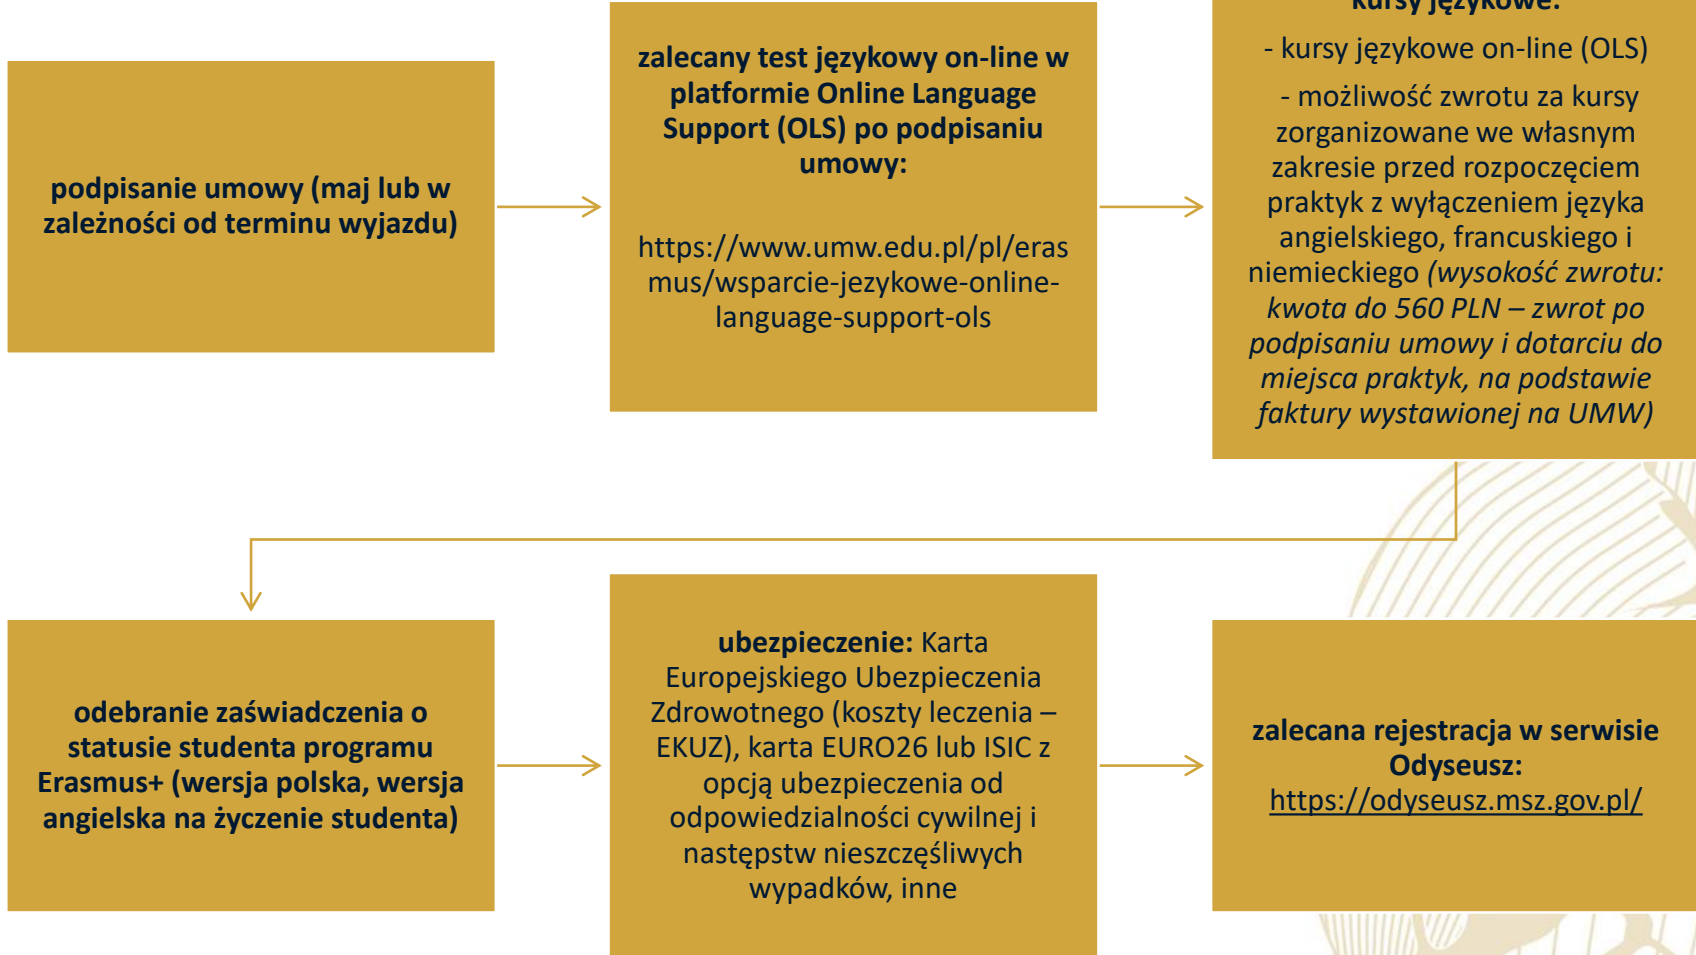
podpisanie umowy (maj lub w zależności od terminu wyjazdu)

zalecany test językowy on-line w platformie Online Language Support (OLS) po podpisaniu umowy:

https://www.umw.edu.pl/pl/erasmus/wsparcie-jezykowe-online-language-support-ols

kursy językowe:

- kursy językowe on-line (OLS)

- możliwość zwrotu za kursy zorganizowane we własnym zakresie przed rozpoczęciem praktyk z wyłączeniem języka angielskiego, francuskiego i niemieckiego *(wysokość zwrotu: kwota do 560 PLN – zwrot po podpisaniu umowy i dotarciu do miejsca praktyk, na podstawie faktury wystawionej na UMW)*

odebranie zaświadczenia o statusie studenta programu Erasmus+ (wersja polska, wersja angielska na życzenie studenta)

**ubezpieczenie:** Karta Europejskiego Ubezpieczenia Zdrowotnego (koszty leczenia – EKUZ), karta EURO26 lub ISIC z opcją ubezpieczenia od odpowiedzialności cywilnej i następstw nieszczęśliwych wypadków, inne

zalecana rejestracja w serwisie Odyseusz: https://odyseusz.msz.gov.pl/